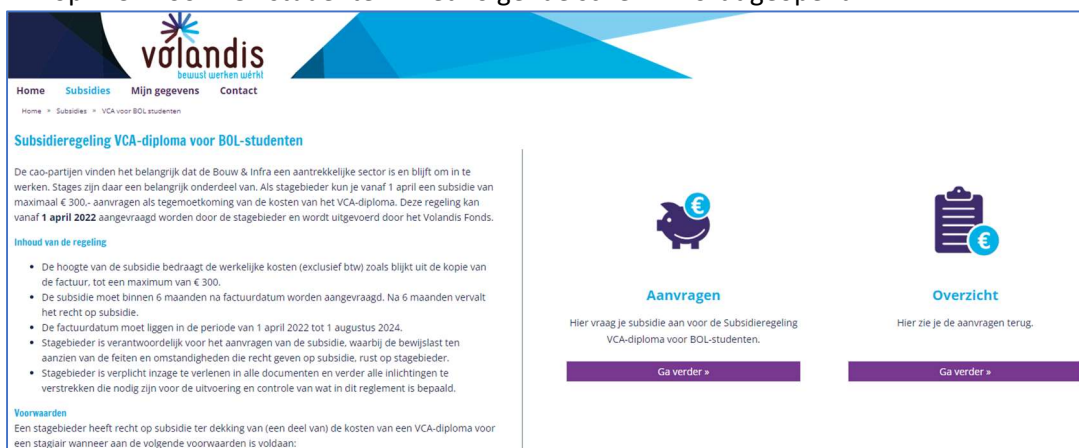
volandis
bewust werken wérkt

Home Subsidies Mijn gegevens Contact

Home > Subsidies > VCA voor BOL studenten

Subsidieregeling VCA-diploma voor BOL-studenten

De cao-partijen vinden het belangrijk dat de Bouw & Infra een aantrekkelijke sector is en blijft om in te werken. Stages zijn daar een belangrijk onderdeel van. Als stagebieder kun je vanaf 1 april een subsidie van maximaal € 300,- aanvragen als tegemoetkoming van de kosten van het VCA-diploma. Deze regeling kan vanaf **1 april 2022** aangevraagd worden door de stagebieder en wordt uitgevoerd door het Volandis Fonds.

Inhoud van de regeling

- De hoogte van de subsidie bedraagt de werkelijke kosten (exclusief btw) zoals blijkt uit de kopie van de factuur, tot een maximum van € 300.
- De subsidie moet binnen 6 maanden na factuurdatum worden aangevraagd. Na 6 maanden vervalt het recht op subsidie.
- De factuurdatum moet liggen in de periode van 1 april 2022 tot 1 augustus 2024.
- Stagebieder is verantwoordelijk voor het aanvragen van de subsidie, waarbij de bewijslast ten aanzien van de feiten en omstandigheden die recht geven op subsidie, rust op stagebieder.
- Stagebieder is verplicht inzage te verlenen in alle documenten en verder alle inlichtingen te verstrekken die nodig zijn voor de uitvoering en controle van wat in dit reglement is bepaald.

Voorwaarden

Een stagebieder heeft recht op subsidie ter dekking van (een deel van) de kosten van een VCA-diploma voor een stagiair wanneer aan de volgende voorwaarden is voldaan:

€

Aanvragen

Hier vraag je subsidie aan voor de Subsidieregeling VCA-diploma voor BOL-studenten.

Ga verder »

€

Overzicht

Hier zie je de aanvragen terug.

Ga verder »